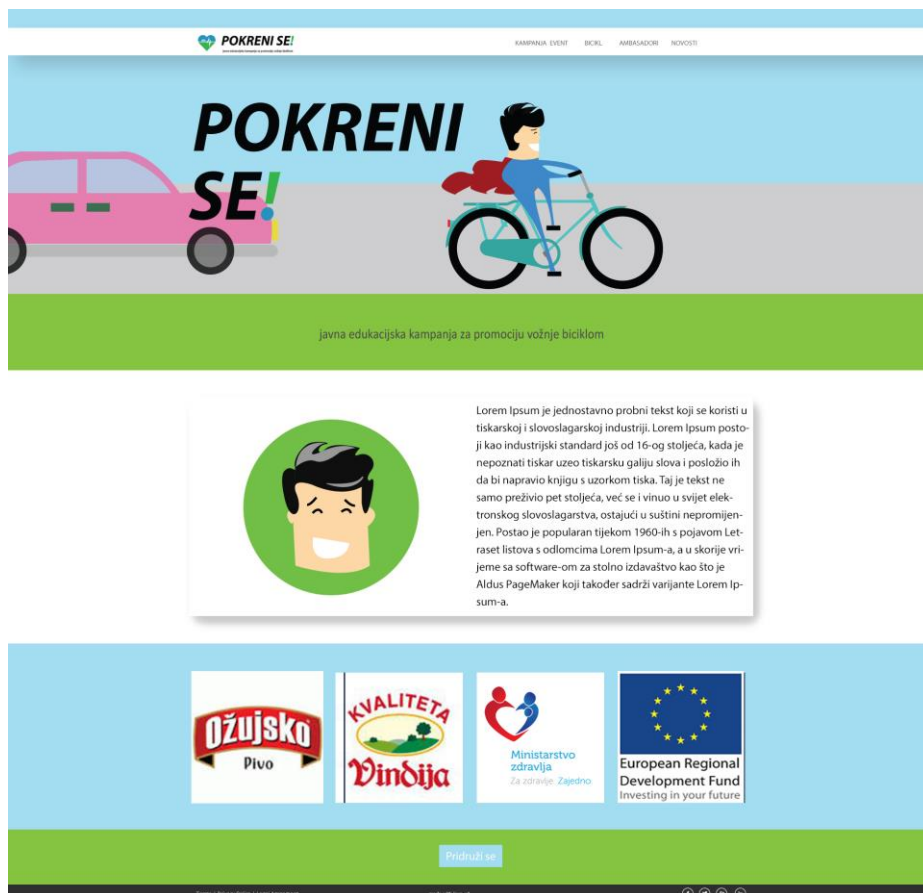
POKRENI SE!

KAMPANJA EVENT BICIKL AMBASADORI NOVOSTI

POKRENI SE!

javna edukacijska kampanja za promociju vožnje biciklom

Lorem Ipsum je jednostavno probni tekst koji se koristi u tiskarskoj i slovoslagarskoj industriji. Lorem Ipsum postoji kao industrijski standard još od 16-og stoljeća, kada je nepoznati tiskar uzeo tiskarsku galiju slova i posložio ih da bi napravio knjigu s uzorkom tiska. Taj je tekst ne samo preživio pet stoljeća, već se i vinuo u svijet elektronskog slovoslagarstva, ostajući u suštini nepromijenjen. Postao je popularan tijekom 1960-ih s pojavom Letraset listova s odlomcima Lorem Ipsum-a, a u skorije vrijeme sa software-om za stolno izdavaštvo kao što je Aldus PageMaker koji također sadrži varijante Lorem Ipsum-a.

Ožujsko Pivo

KVALITETA Vindija

Ministarstvo zdravlja Za zdravlje. Zajedno

European Regional Development Fund Investing in your future

Pridruži se

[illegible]